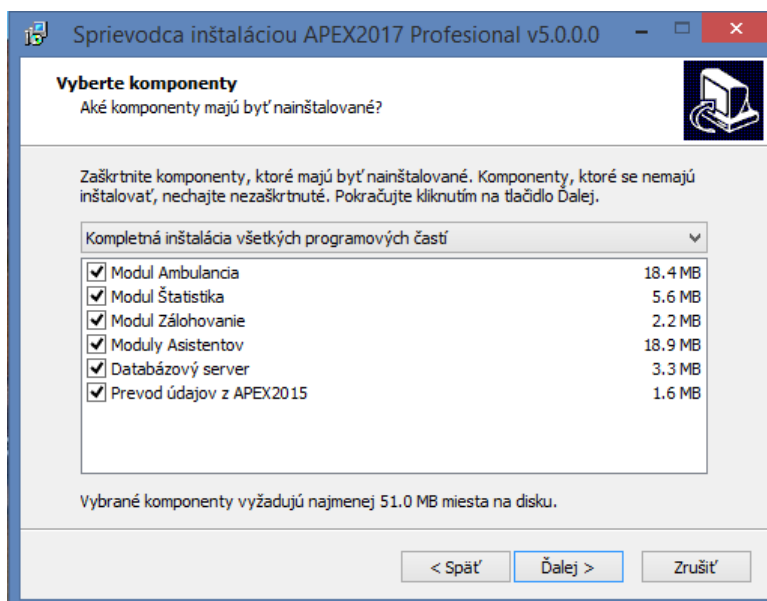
Sprievodca inštaláciou APEX2017 Profesional v5.0.0.0

Vyberte komponenty
Aké komponenty majú byť nainštalované?

Zaškrtnite komponenty, ktoré majú byť nainštalované. Komponenty, ktoré se nemajú inštalovať, nechajte nezaškrtnuté. Pokračujte kliknutím na tlačidlo Ďalej.

Kompletná inštalácia všetkých programových častí

| | |
|---|---|
| Modul Ambulancia | 18.4 MB |
| Modul Štatistika | 5.6 MB |
| Modul Zálohovanie | 2.2 MB |
| Moduly Asistentov | 18.9 MB |
| Databázový server | 3.3 MB |
| Prevod údajov z APEX2015 | 1.6 MB |

Vybrané komponenty vyžadujú najmenej 51.0 MB miesta na disku.

< Späť   Ďalej >   Zrušiť